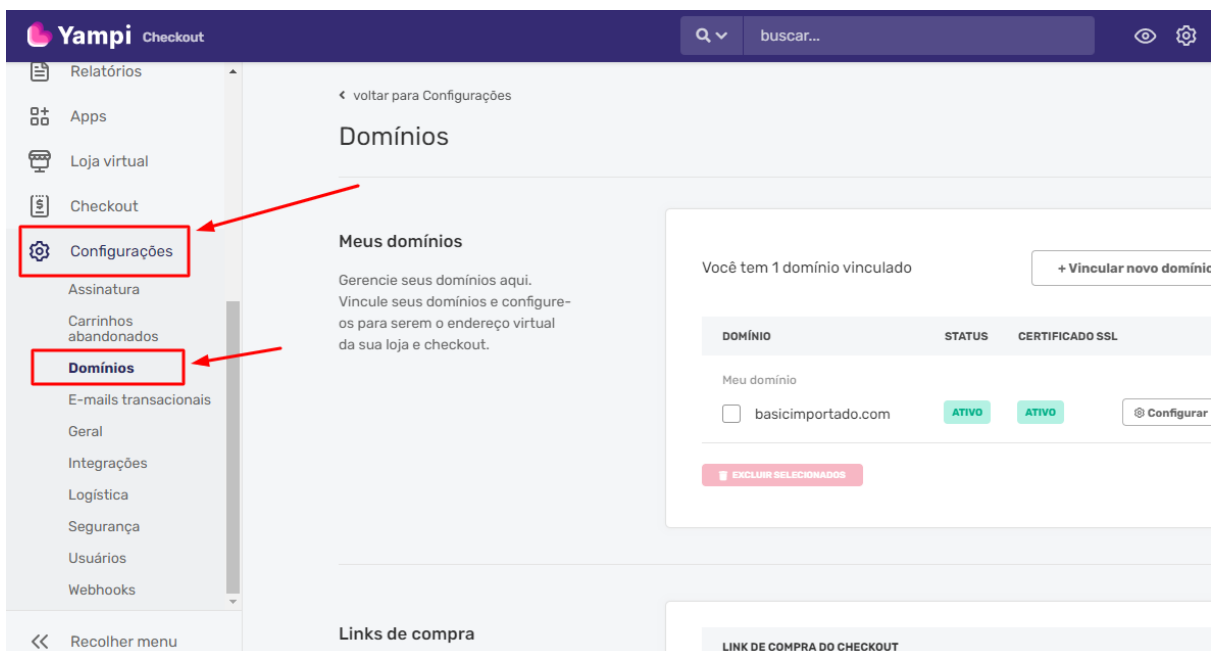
Yampi Checkout

buscar...

Relatórios

Apps

Loja virtual

Checkout

Configurações

Assinatura

Carrinhos abandonados

Domínios

E-mails transacionais

Geral

Integrações

Logística

Segurança

Usuários

Webhooks

Recolher menu

‹ voltar para Configurações

Domínios

Meus domínios

Gerencie seus domínios aqui. Vincule seus domínios e configure-os para serem o endereço virtual da sua loja e checkout.

Você tem 1 domínio vinculado

+ Vincular novo domínio

| DOMÍNIO | STATUS | CERTIFICADO SSL | |
|---|---|---|---|
| Meu domínio | | | |
| basicimportado.com | ATIVO | ATIVO | Configurar |

EXCLUIR SELECIONADOS

Links de compra

LINK DE COMPRA DO CHECKOUT